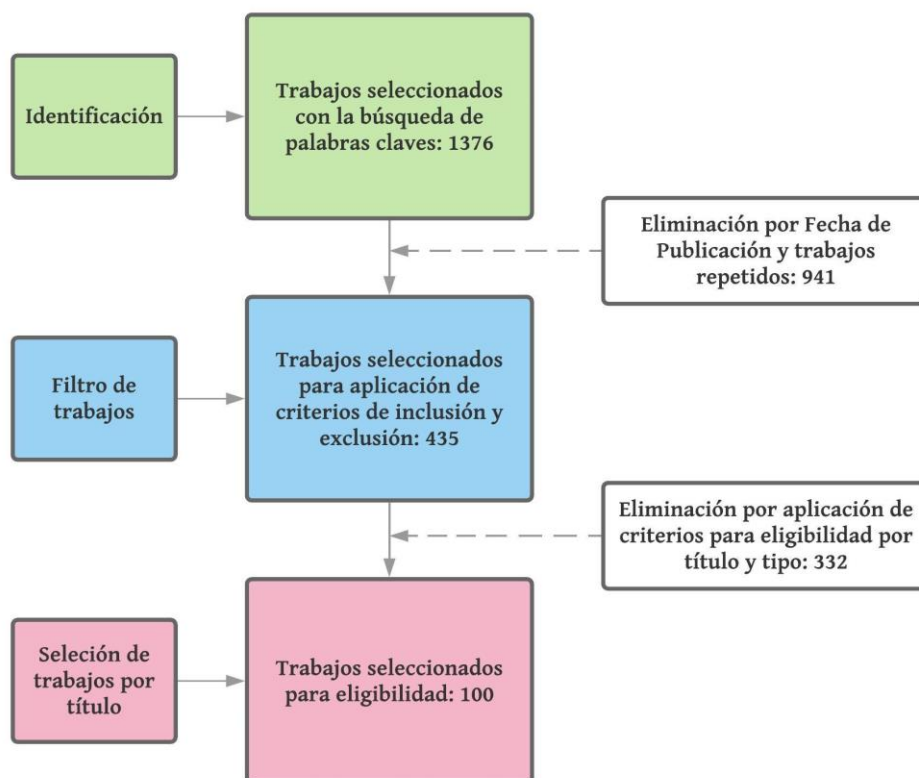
Identificación

Trabajos seleccionados con la búsqueda de palabras claves: 1376

Eliminación por Fecha de Publicación y trabajos repetidos: 941

Filtro de trabajos

Trabajos seleccionados para aplicación de criterios de inclusión y exclusión: 435

Eliminación por aplicación de criterios para eligibilidad por título y tipo: 332

Seleción de trabajos por título

Trabajos seleccionados para eligibilidad: 100